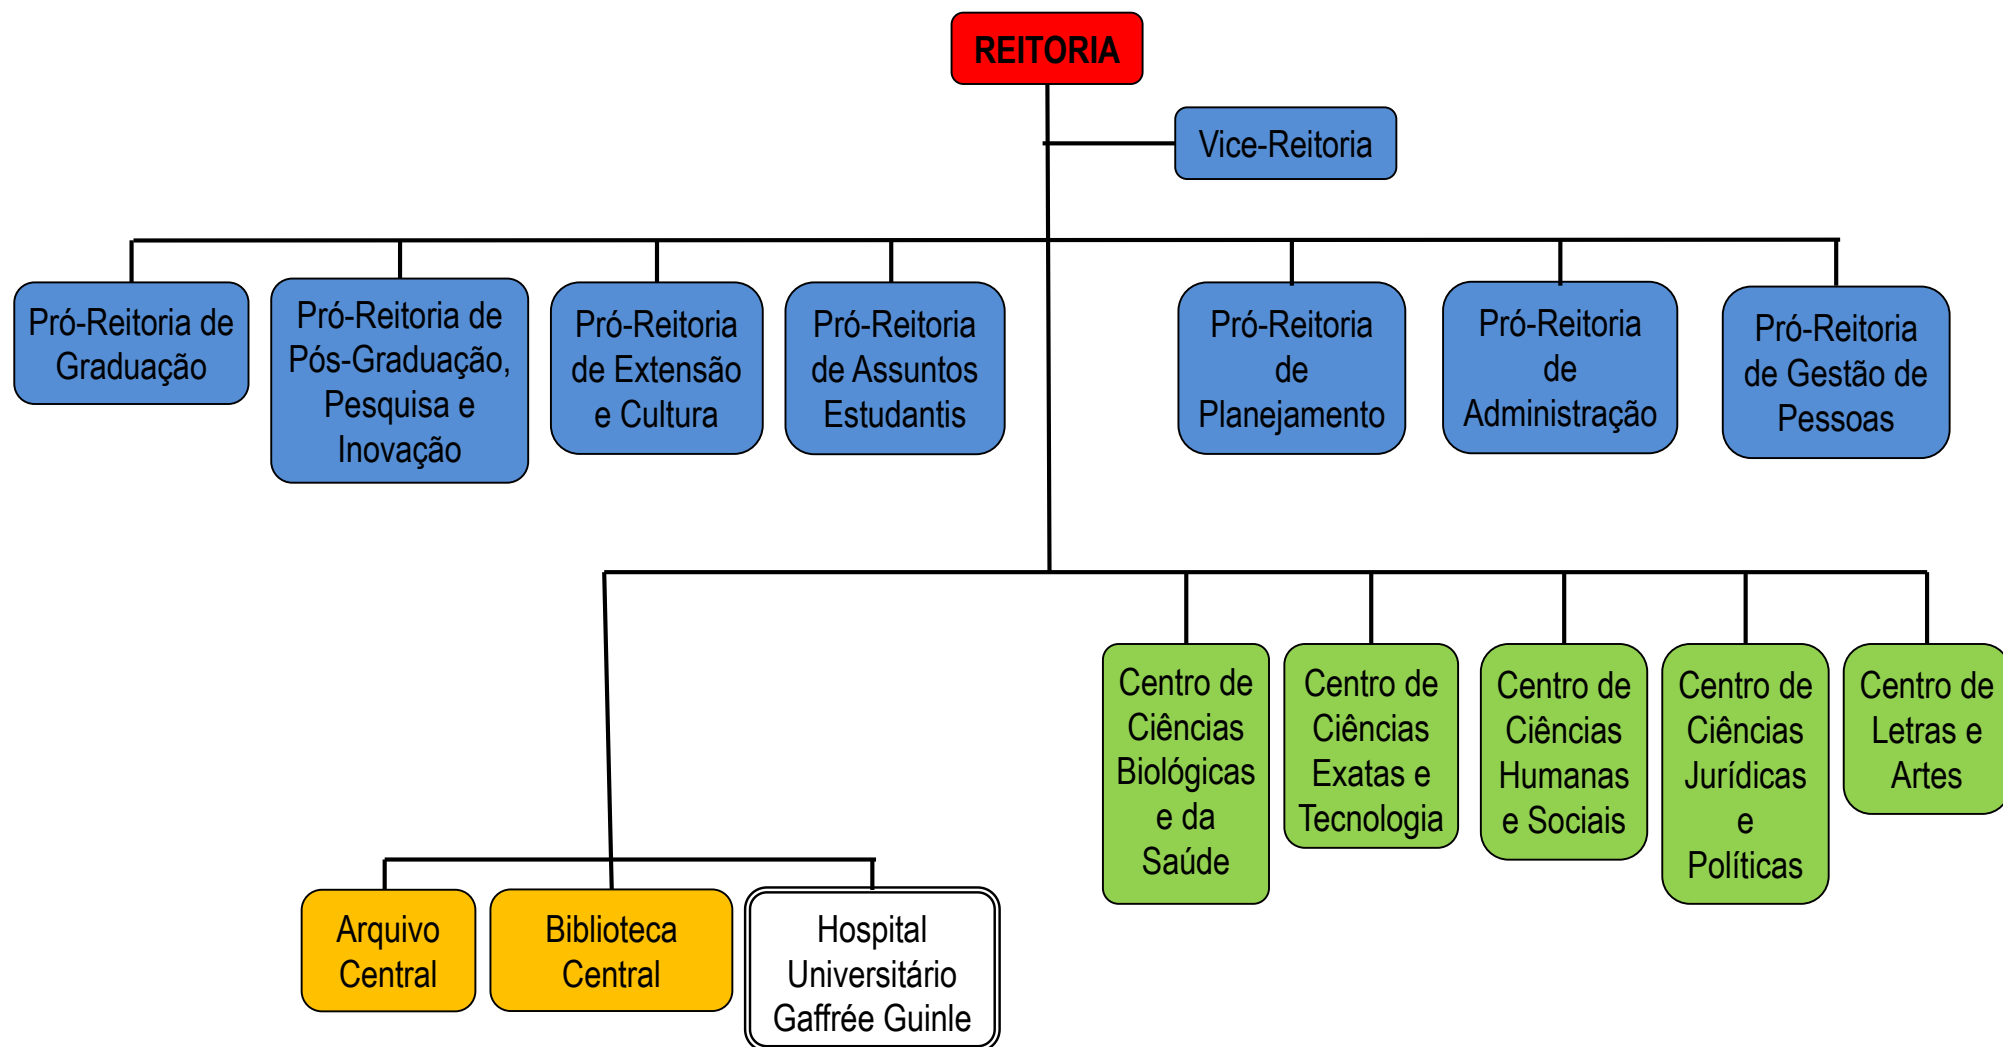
REITORIA

Vice-Reitoria

Pró-Reitoria de Graduação

Pró-Reitoria de Pós-Graduação, Pesquisa e Inovação

Pró-Reitoria de Extensão e Cultura

Pró-Reitoria de Assuntos Estudantis

Pró-Reitoria de Planejamento

Pró-Reitoria de Administração

Pró-Reitoria de Gestão de Pessoas

Centro de Ciências Biológicas e da Saúde

Centro de Ciências Exatas e Tecnologia

Centro de Ciências Humanas e Sociais

Centro de Ciências Jurídicas e Políticas

Centro de Letras e Artes

Arquivo Central

Biblioteca Central

Hospital Universitário Gaffrée Guinle